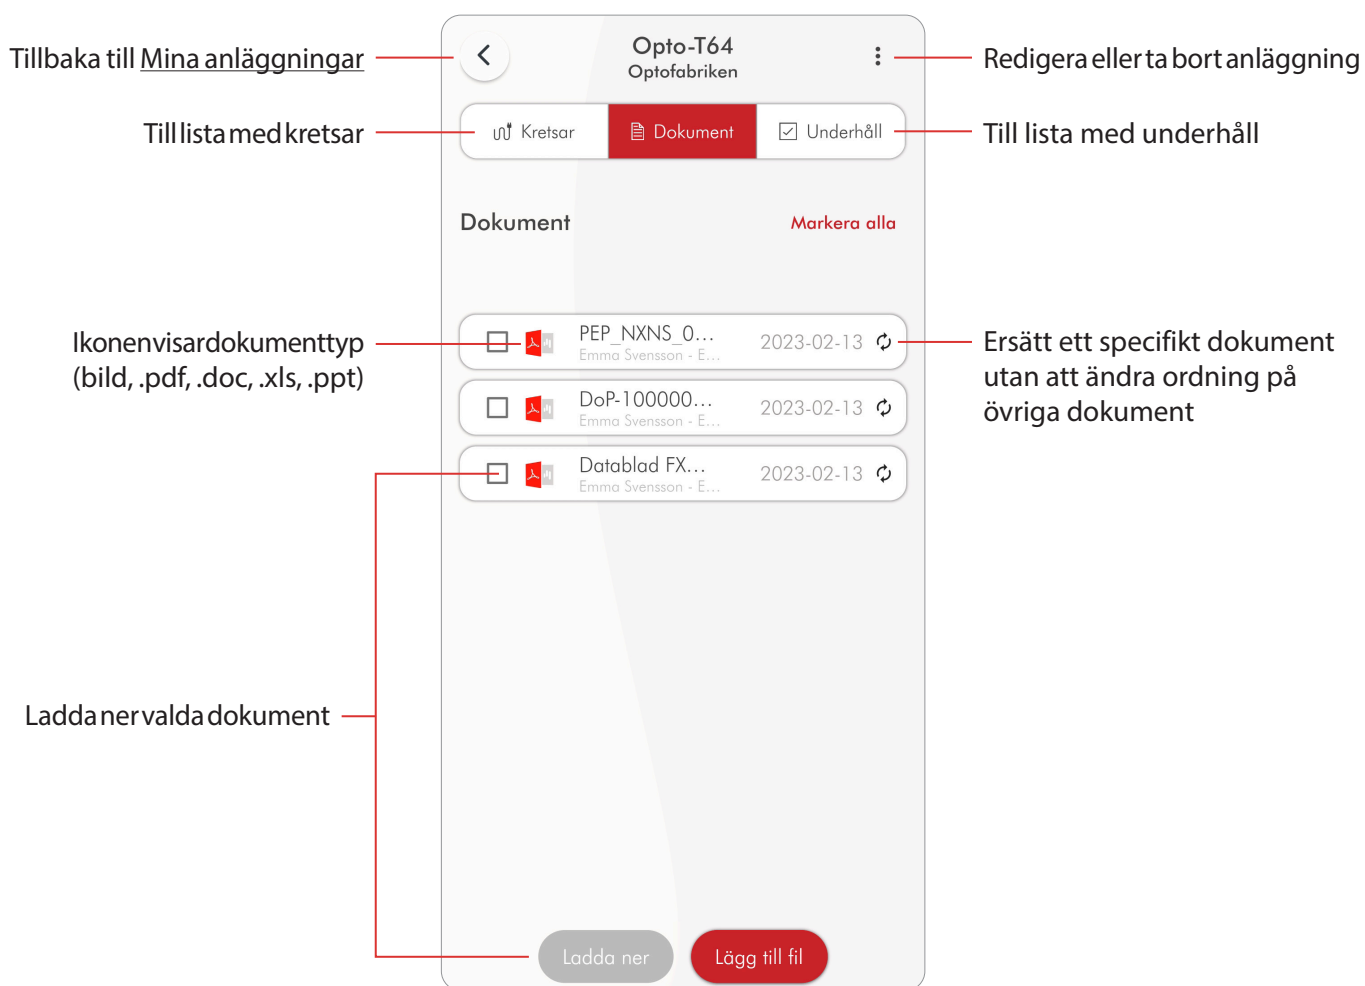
Tillbaka till Mina anläggningar

Opto-T64
Optofabriken

Redigera eller ta bort anläggning

Till lista med kretsar

Kretsar | Dokument | Underhåll

Till lista med underhåll

Dokument

Markera alla

Ikonen visar dokumenttyp (bild, .pdf, .doc, .xls, .ppt)

PEP_NXNS_0...
Emma Svensson - E...
2023-02-13

DoP-100000...
Emma Svensson - E...
2023-02-13

Datablad FX...
Emma Svensson - E...
2023-02-13

Ersätt ett specifikt dokument utan att ändra ordning på övriga dokument

Ladda ner valda dokument

Ladda ner

Lägg till fil